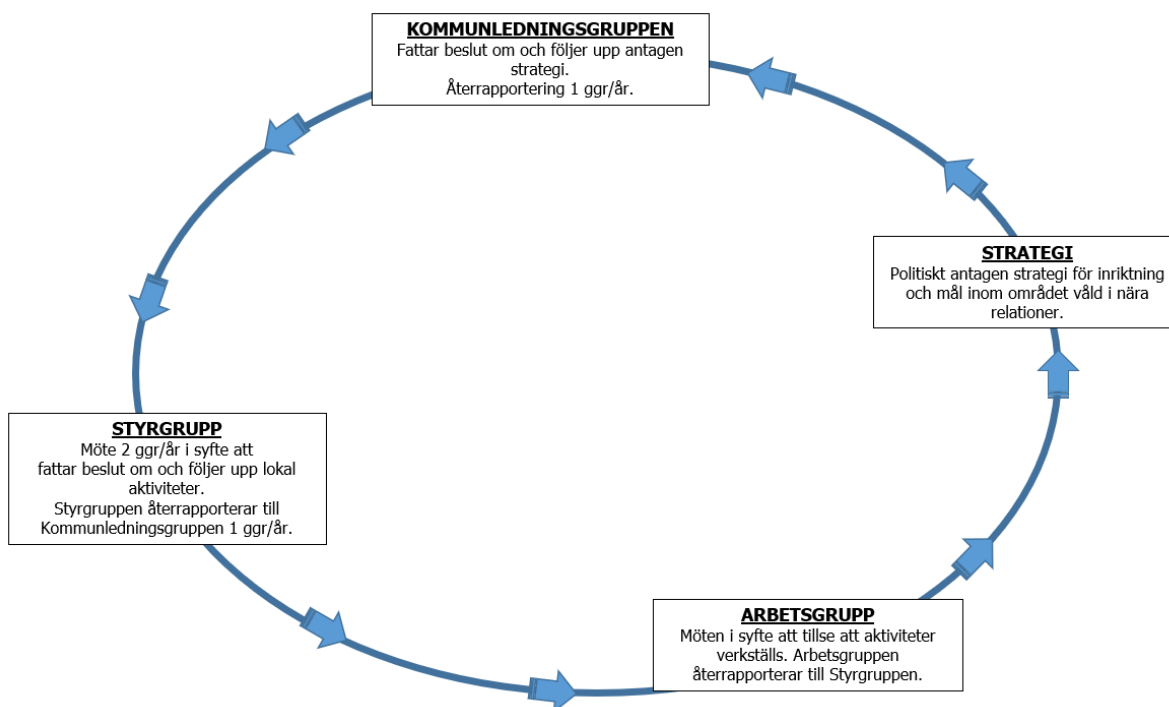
KOMMUNLEDNINGSGRUPPEN
Fattar beslut om och följer upp antagen strategi.
Återrapportering 1 ggr/år.

STRATEGI
Politiskt antagen strategi för inriktning och mål inom området våld i nära relationer.

ARBETSGRUPP
Möten i syfte att tillse att aktiviteter verkställs. Arbetsgruppen återrapporterar till Styrgruppen.

STYRGRUPP
Möte 2 ggr/år i syfte att fattar beslut om och följer upp lokal aktiviteter.
Styrgruppen återrapporterar till Kommunledningsgruppen 1 ggr/år.